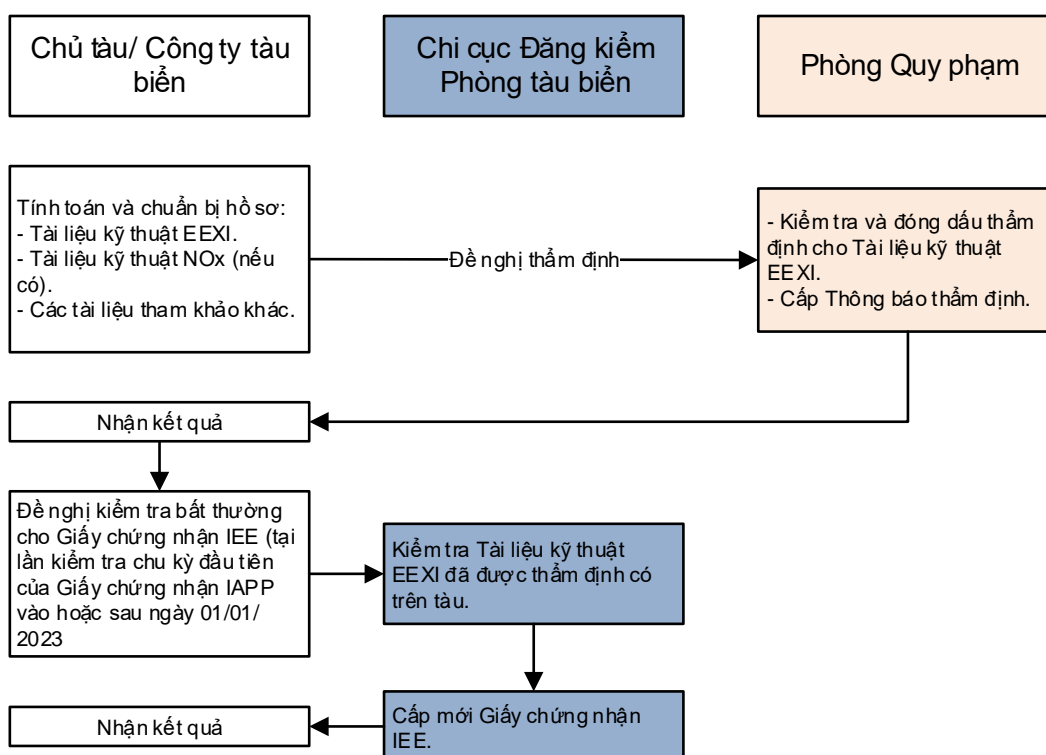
Chủ tàu/ Công ty tàu biển

Chi cục Đăng kiểm Phòng tàu biển

Phòng Quy phạm

Tính toán và chuẩn bị hồ sơ:
- Tài liệu kỹ thuật EEXI.
- Tài liệu kỹ thuật NOx (nếu có).
- Các tài liệu tham khảo khác.

Đề nghị thẩm định

- Kiểm tra và đóng dấu thẩm định cho Tài liệu kỹ thuật EEXI.
- Cấp Thông báo thẩm định.

Nhận kết quả

Đề nghị kiểm tra bất thường cho Giấy chứng nhận IEE (tại lần kiểm tra chu kỳ đầu tiên của Giấy chứng nhận IAPP vào hoặc sau ngày 01/01/2023

Kiểm tra Tài liệu kỹ thuật EEXI đã được thẩm định có trên tàu.

Nhận kết quả

Cấp mới Giấy chứng nhận IEE.